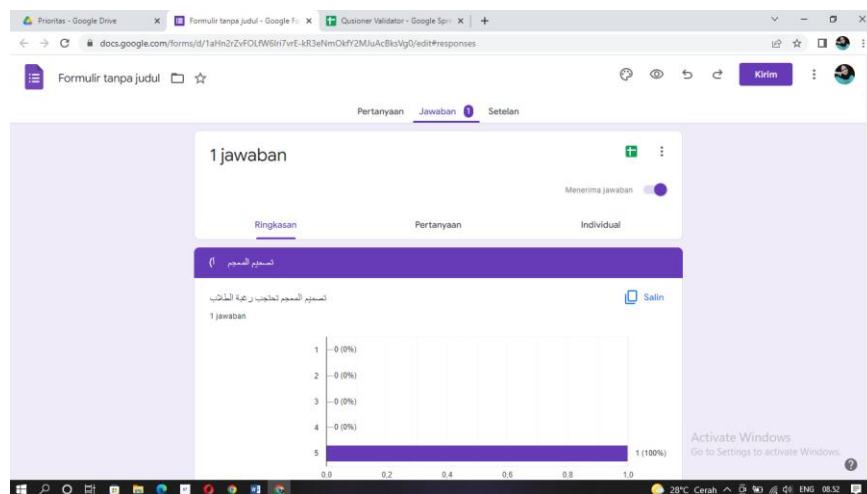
Prioritas - Google Drive
Formulir tanpa judul - Google Fo
Qusioner Validator - Google Spre
docs.google.com/forms/d/1aHn2rZvFOLfW6lri7vrE-kR3eNmOkfY2MJuAcBksVg0/edit#responses

Formulir tanpa judul
Kirim

Pertanyaan Jawaban 1 Setelan

1 jawaban

Menerima jawaban

Ringkasan Pertanyaan Individual

تصميم المعجم (أ

تصميم المعجم لحاجات رغبة الطلاب
1 jawaban

Salin

| | |
|---|---|
| 1 | 0 (0%) |
| 2 | 0 (0%) |
| 3 | 0 (0%) |
| 4 | 0 (0%) |
| 5 | 1 (100%) |

0,0 0,2 0,4 0,6 0,8 1,0

Activate Windows
Go to Settings to activate Windows.

28°C Cerah ENG 08.52